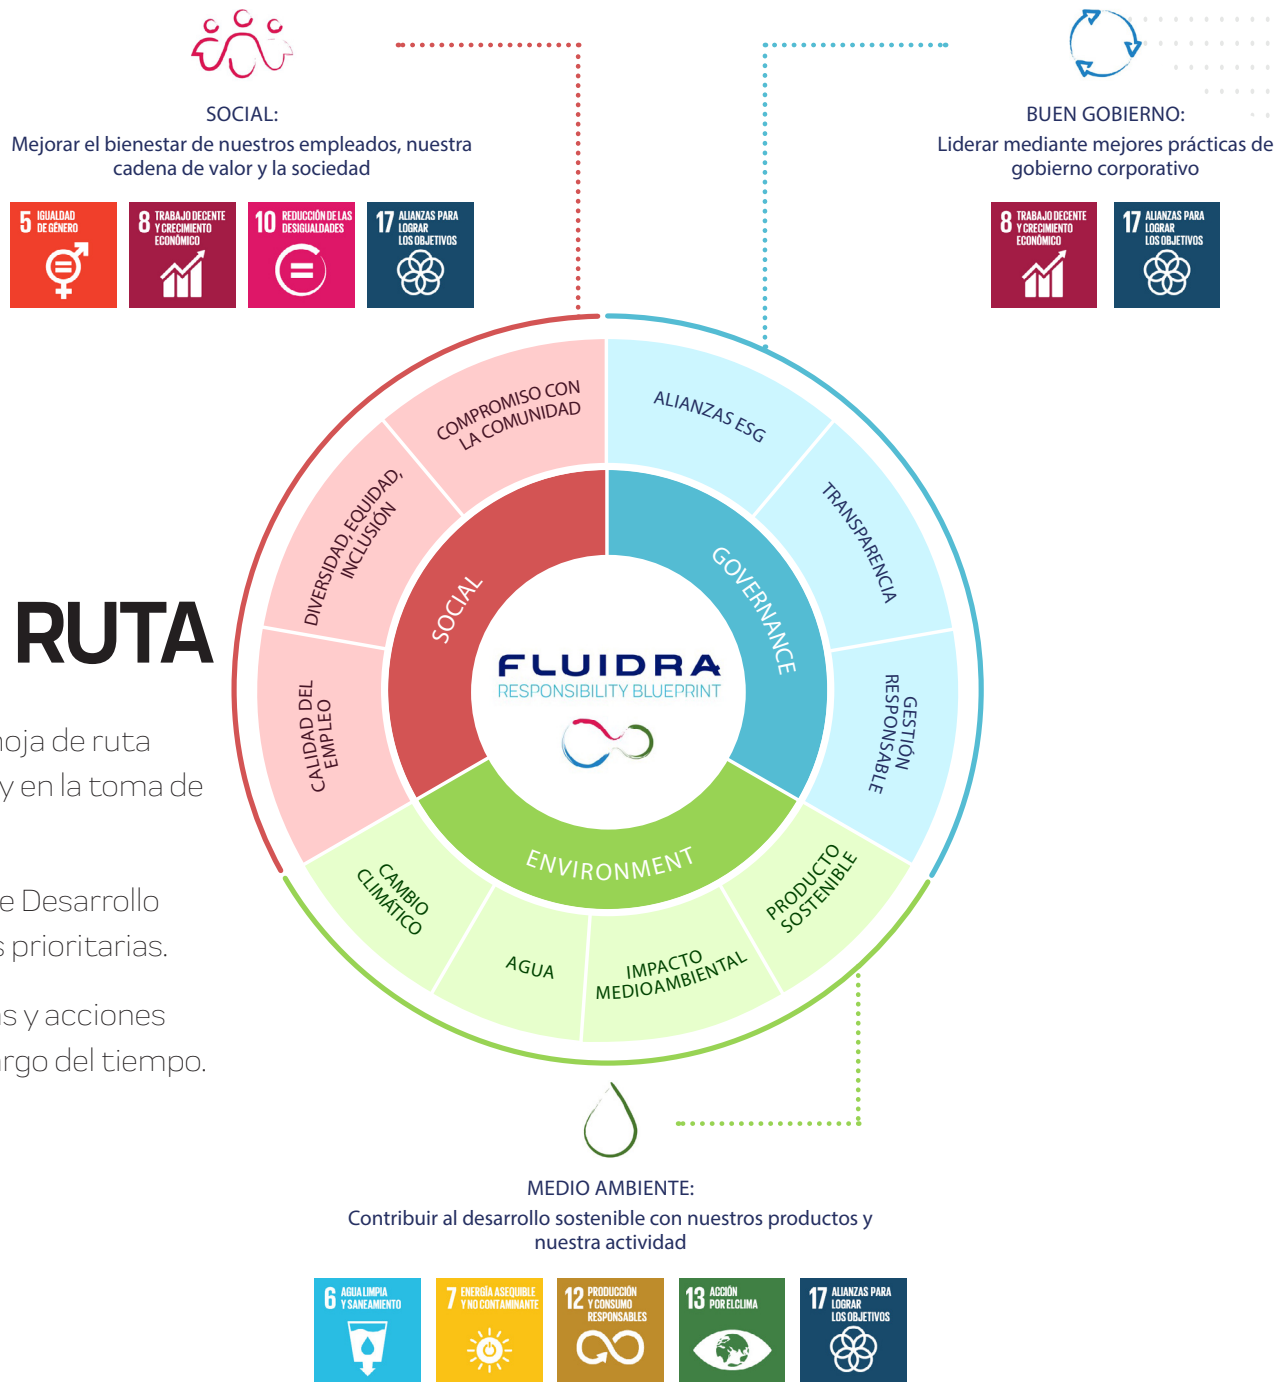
SOCIAL:
Mejorar el bienestar de nuestros empleados, nuestra cadena de valor y la sociedad

5 IGUALDAD DE GÉNERO

8 TRABAJO DECENTE Y CRECIMIENTO ECONÓMICO

10 REDUCCIÓN DE LAS DESIGUALDADES

17 ALIANZAS PARA LOGRAR LOS OBJETIVOS

BUEN GOBIERNO:
Liderar mediante mejores prácticas de gobierno corporativo

8 TRABAJO DECENTE Y CRECIMIENTO ECONÓMICO

17 ALIANZAS PARA LOGRAR LOS OBJETIVOS

RUTA

noja de ruta
y en la toma de

e Desarrollo
s prioritarias.

s y acciones
rgo del tiempo.

COMPROMISO CON LA COMUNIDAD
DIVERSIDAD, EQUIDAD, INCLUSIÓN
CALIDAD DEL EMPLEO
ALIANZAS ESG
TRANSPARENCIA
GESTIÓN RESPONSABLE
PRODUCTO SOSTENIBLE
IMPACTO MEDIOAMBIENTAL
AGUA
CAMBIO CLIMÁTICO
SOCIAL
GOVERNANCE
ENVIRONMENT
FLUIDRA
RESPONSIBILITY BLUEPRINT

MEDIO AMBIENTE:
Contribuir al desarrollo sostenible con nuestros productos y nuestra actividad

6 AGUA LIMPIA Y SANEAMIENTO

7 ENERGÍA ASEQUIBLE Y NO CONTAMINANTE

12 PRODUCCIÓN Y CONSUMO RESPONSABLES

13 ACCIÓN POR EL CLIMA

17 ALIANZAS PARA LOGRAR LOS OBJETIVOS